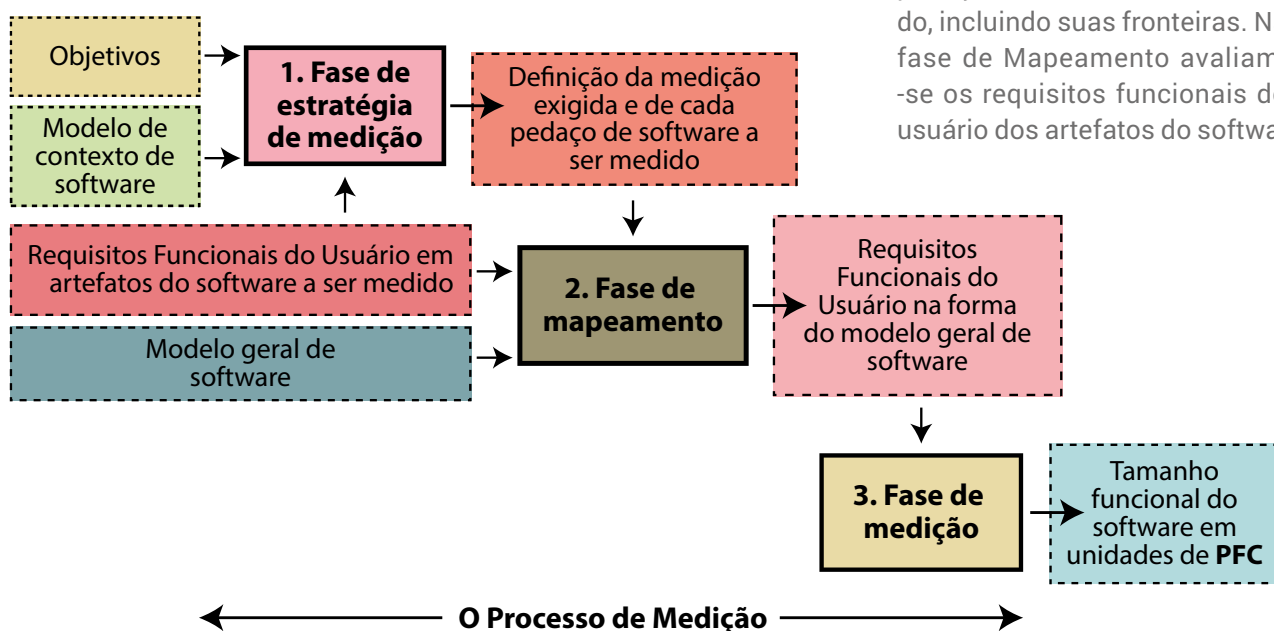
do, incluindo suas fronteiras. N fase de Mapeamento avaliam -se os requisitos funcionais d usuário dos artefatos do softwa

Objetivos

Modelo de contexto de software

1. Fase de estratégia de medição

Definição da medição exigida e de cada pedaço de software a ser medido

Requisitos Funcionais do Usuário em artefatos do software a ser medido

Modelo geral de software

2. Fase de mapeamento

Requisitos Funcionais do Usuário na forma do modelo geral de software

3. Fase de medição

Tamanho funcional do software em unidades de PFC

O Processo de Medição